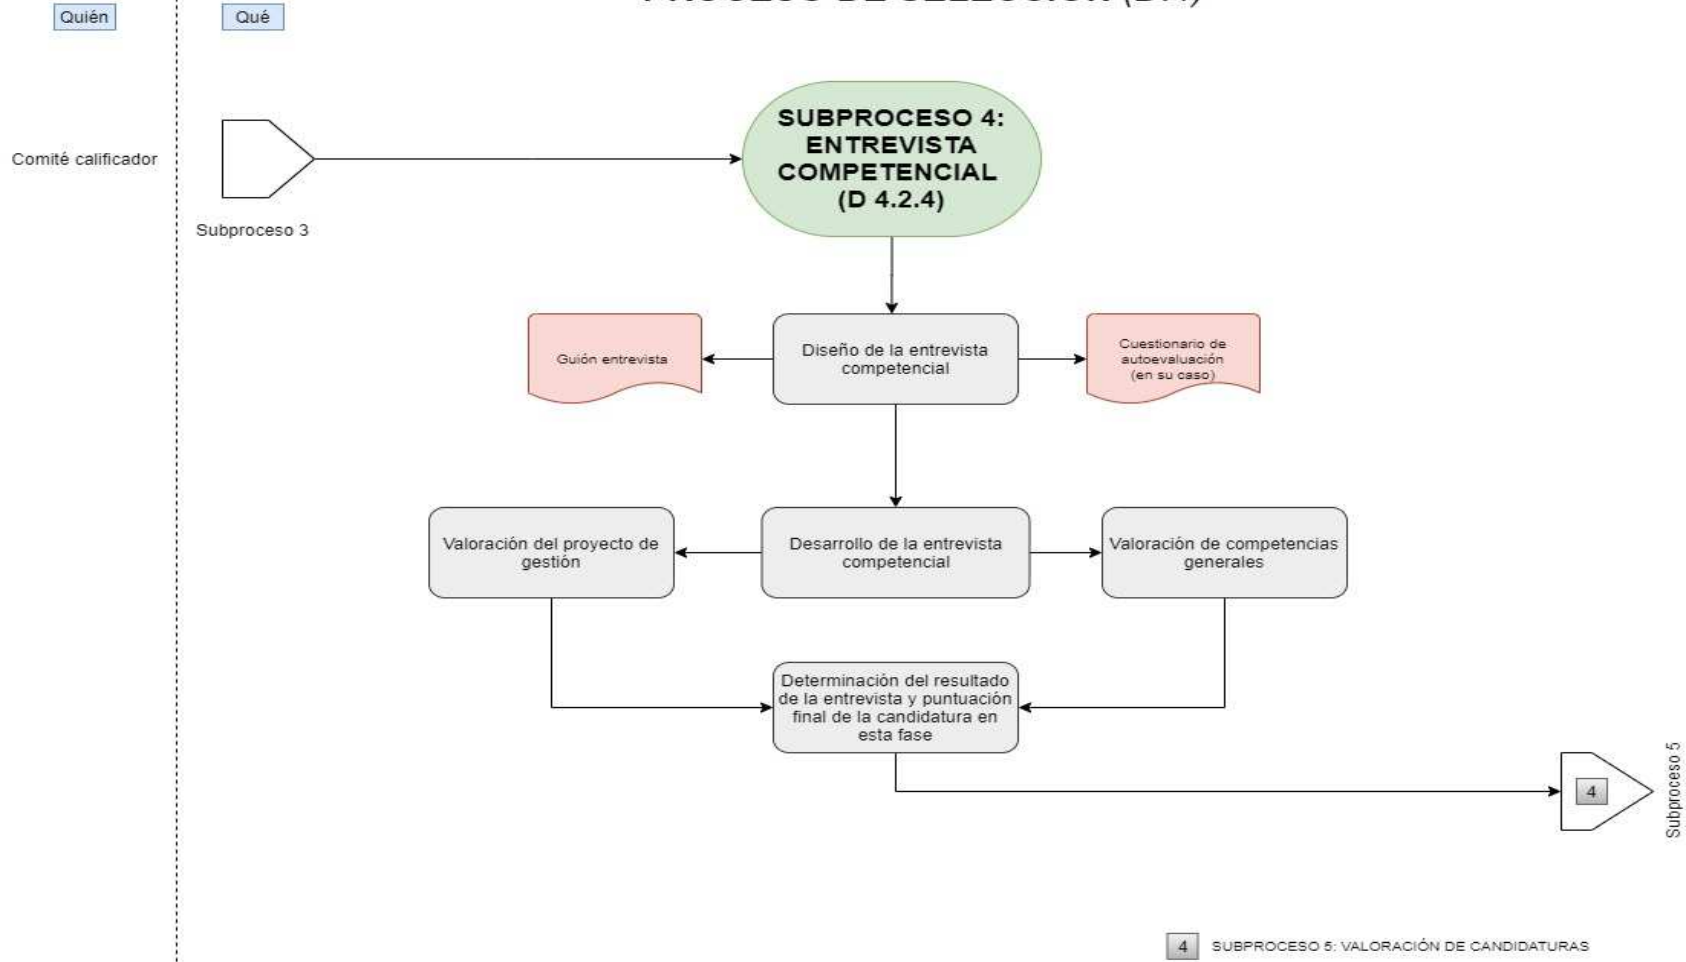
Quién

Qué

PROCESO DE SELECCIÓN (D.4)

Comité calificador

Subproceso 3

SUBPROCESO 4: ENTREVISTA COMPETENCIAL (D 4.2.4)

Guión entrevista

Diseño de la entrevista competencial

Cuestionario de autoevaluación (en su caso)

Valoración del proyecto de gestión

Desarrollo de la entrevista competencial

Valoración de competencias generales

Determinación del resultado de la entrevista y puntuación final de la candidatura en esta fase

4

Subproceso 5

4 SUBPROCESO 5: VALORACIÓN DE CANDIDATURAS